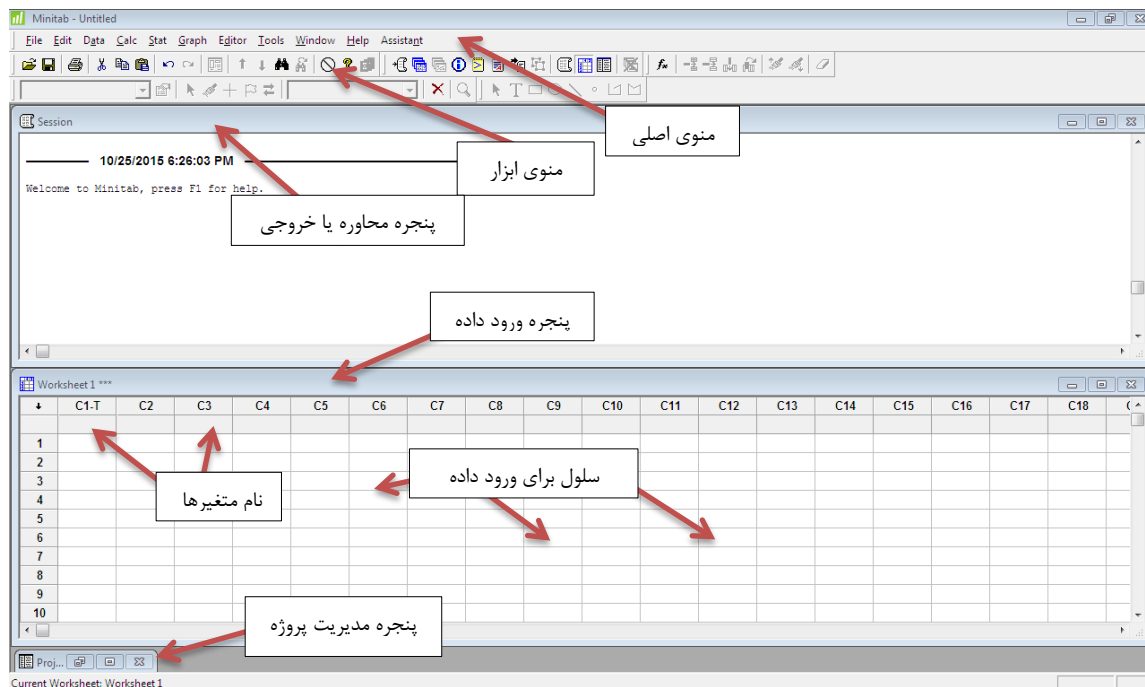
Minitab - Untitled

File Edit Data Calc Stat Graph Editor Tools Window Help Assistant

منوی اصلی

Session

10/25/2015 6:26:03 PM

منوی ابزار

Welcome to Minitab, press F1 for help.

پنجره محاوره یا خروجی

پنجره ورود داده

Worksheet 1 ***

| ↓ | C1-T | C2 | C3 | C4 | C5 | C6 | C7 | C8 | C9 | C10 | C11 | C12 | C13 | C14 | C15 | C16 | C17 | C18 |
|---|---|---|---|---|---|---|---|---|---|---|---|---|---|---|---|---|---|---|
| | | | | | | | | | | | | | | | | | | |
| 1 | | | | | | | | | | | | | | | | | | |
| 2 | | | | | | | | | | | | | | | | | | |
| 3 | | | | | | | | | | | | | | | | | | |
| 4 | | | | | | | | | | | | | | | | | | |
| 5 | | | | | | | | | | | | | | | | | | |
| 6 | | | | | | | | | | | | | | | | | | |
| 7 | | | | | | | | | | | | | | | | | | |
| 8 | | | | | | | | | | | | | | | | | | |
| 9 | | | | | | | | | | | | | | | | | | |
| 10 | | | | | | | | | | | | | | | | | | |

سلول برای ورود داده

نام متغیرها

پنجره مدیریت پروژه

Proj...

Current Worksheet: Worksheet 1